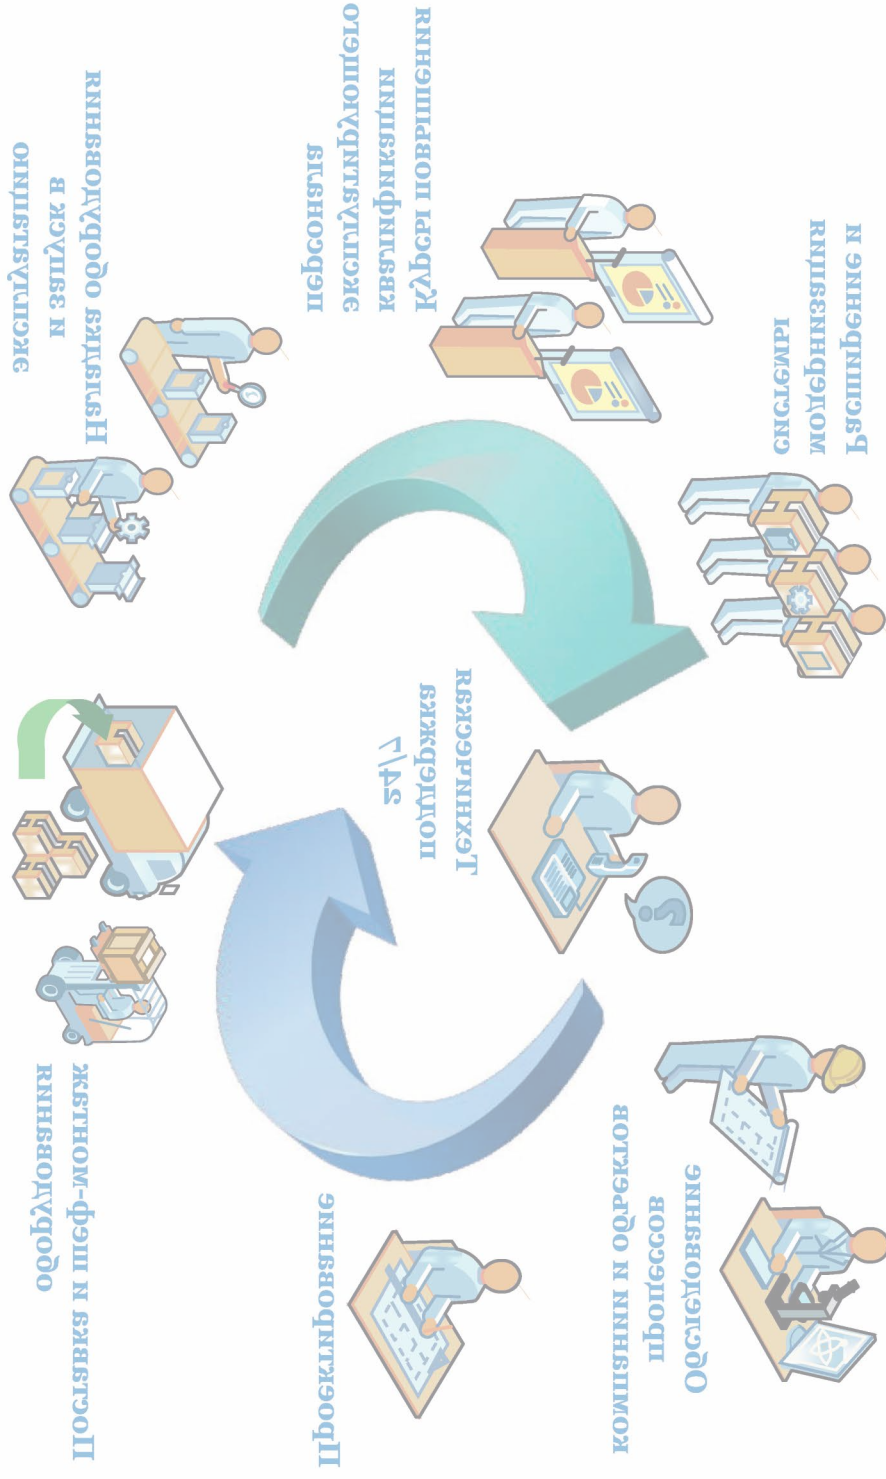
Поставка и шеф-монтаж оборудования

Наладка оборудования и запуск в эксплуатацию

Курсы повышения квалификации эксплуатационного персонала

Расширение и модернизация системы

Техническая поддержка 24/7

Обследование процессов компании и объектов

Проектирование